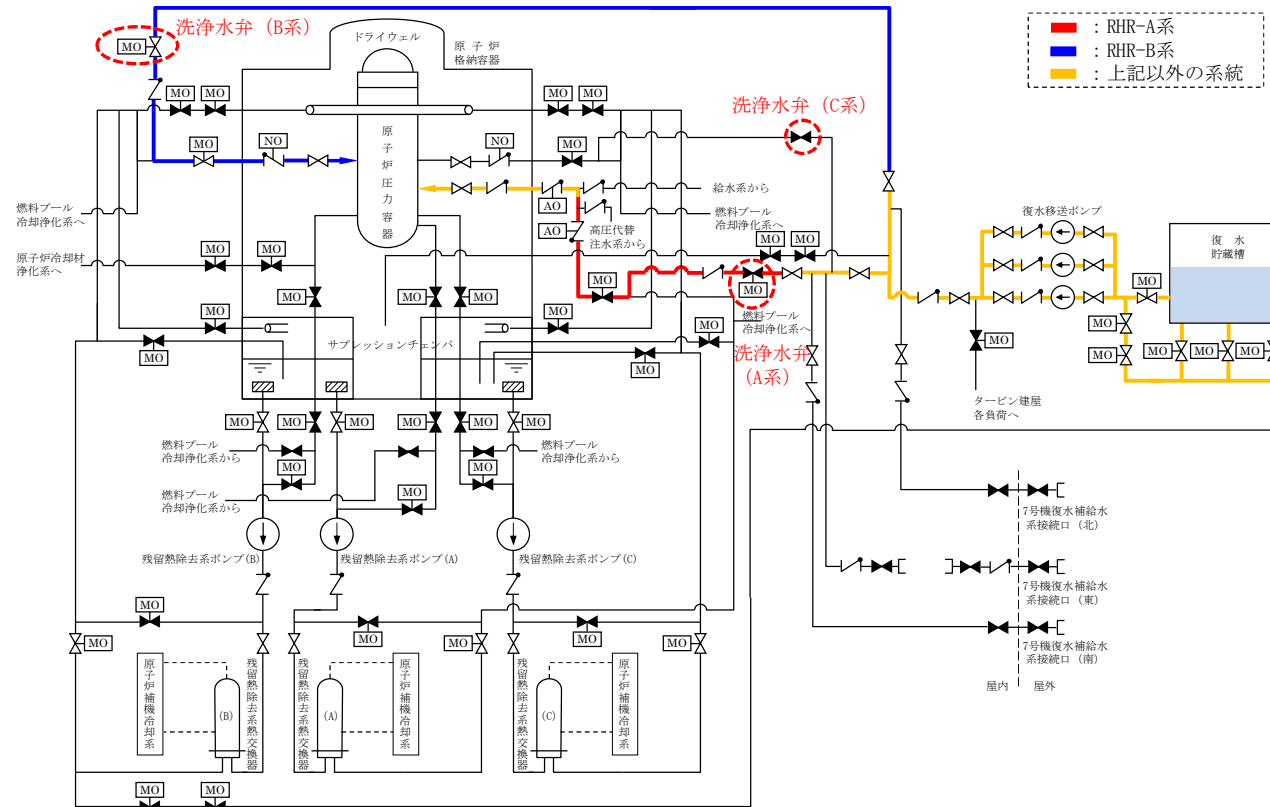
：RHR-A系
：RHR-B系
：上記以外の系統

洗浄水弁（B系）
MO
ドライウェル
原子炉格納容器
MO MO
MO MO
洗浄水弁（C系）
MO
NO
NO
MO
原子炉圧力容器
給水系から
燃料プール冷却浄化系へ
AO
AO
高圧代替注水系から
燃料プール冷却浄化系へ
原子炉冷却材浄化系へ
MO MO
MO MO
MO
MO
MO MO MO MO
MO
MO
MO
燃料プール冷却浄化系へ
MO
MO
サプレッションチェンバ
MO
洗浄水弁（A系）
MO
復水移送ポンプ
復水貯蔵槽
MO
MO
MO
MO MO MO
MO
タービン建屋各負荷へ
MO MO MO MO MO MO
燃料プール冷却浄化系から
MO
燃料プール冷却浄化系から
MO
燃料プール冷却浄化系から
MO
残留熱除去系ポンプ(B)
残留熱除去系ポンプ(A)
残留熱除去系ポンプ(C)
7号機復水補給水系接続口（北）
7号機復水補給水系接続口（東）
7号機復水補給水系接続口（南）
MO
MO
MO
MO
MO
MO
原子炉補機冷却系
(B)
残留熱除去系熱交換器
残留熱除去系熱交換器
(A)
原子炉補機冷却系
残留熱除去系熱交換器
(C)
原子炉補機冷却系
屋内 屋外
MO MO